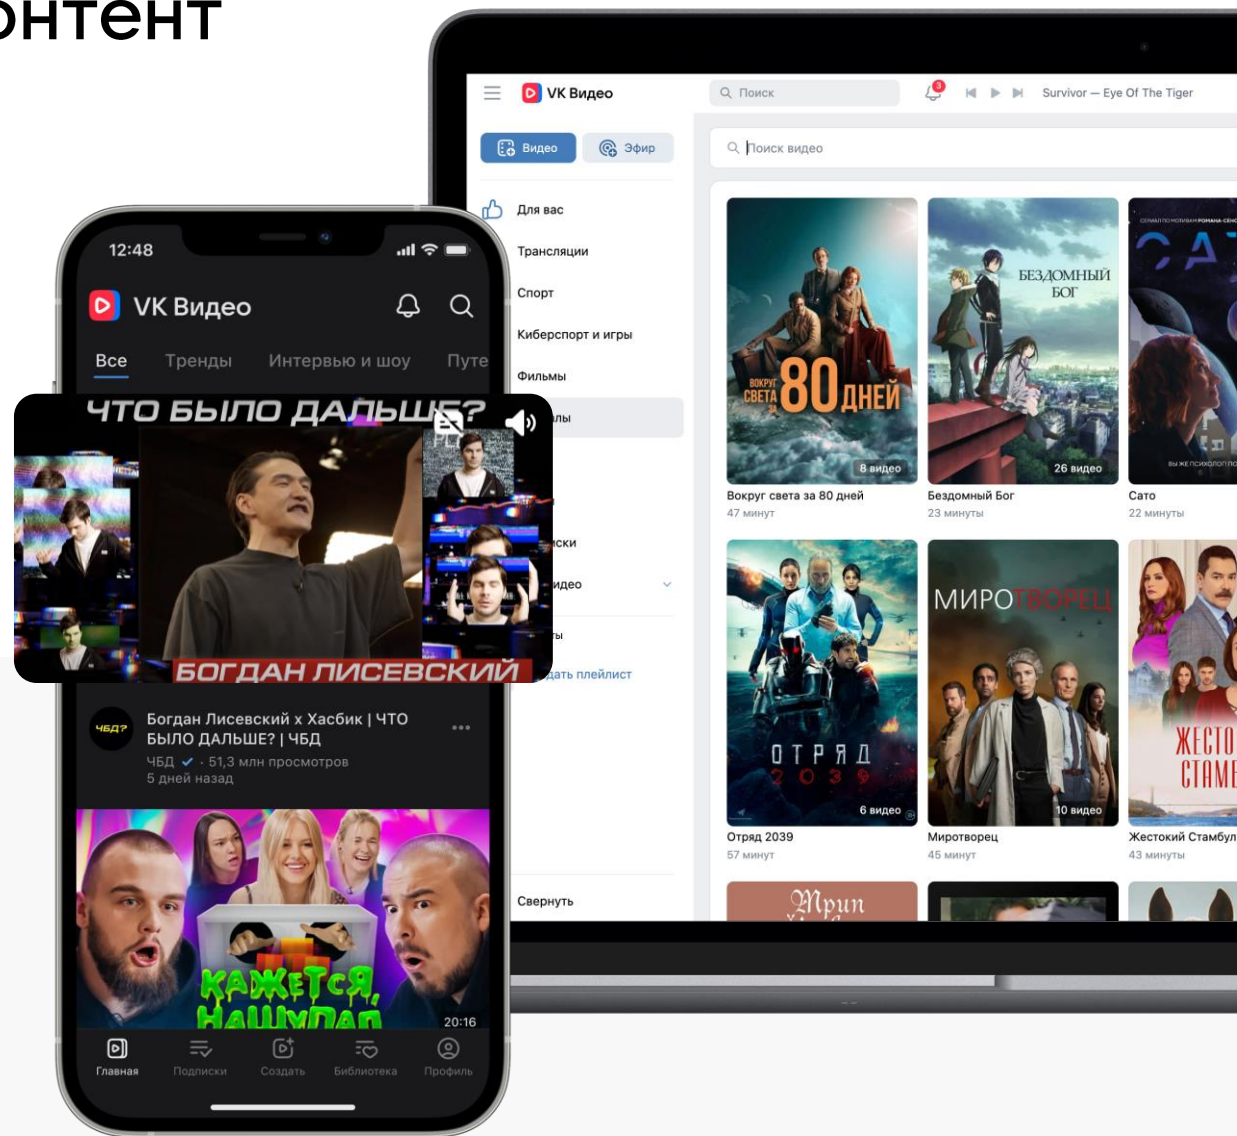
онтент

VK Видео
Поиск
Survivor — Eye Of The Tiger
Видео
Эфир
Поиск видео
Для вас
Трансляции
Спорт
Киберспорт и игры
Фильмы
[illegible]лы
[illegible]ски
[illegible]идео
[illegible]ы
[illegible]дать плейлист
Свернуть

ВОКРУГ СВЕТА ЗА 80 ДНЕЙ
8 видео
Вокруг света за 80 дней
47 минут

БЕЗДОМНЫЙ БОГ
26 видео
Бездомный Бог
23 минуты

САТ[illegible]
Сато
22 минуты

ОТРЯД 2039
6 видео
Отряд 2039
57 минут

МИРОТВОРЕЦ
10 видео
Миротворец
45 минут

ЖЕСТО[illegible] СТАМ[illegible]
Жестокий Стамбул
43 минуты

Мрин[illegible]

12:48
VK Видео
Все
Тренды
Интервью и шоу
Путе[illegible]

ЧТО БЫЛО ДАЛЬШЕ?
БОГДАН ЛИСЕВСКИЙ

ЧБД?
Богдан Лисевский х Хасбик | ЧТО БЫЛО ДАЛЬШЕ? | ЧБД
ЧБД · 51,3 млн просмотров
5 дней назад

КАЖЕТСЯ, НАШУПАЛ
20:16

Главная
Подписки
Создать
Библиотека
Профиль